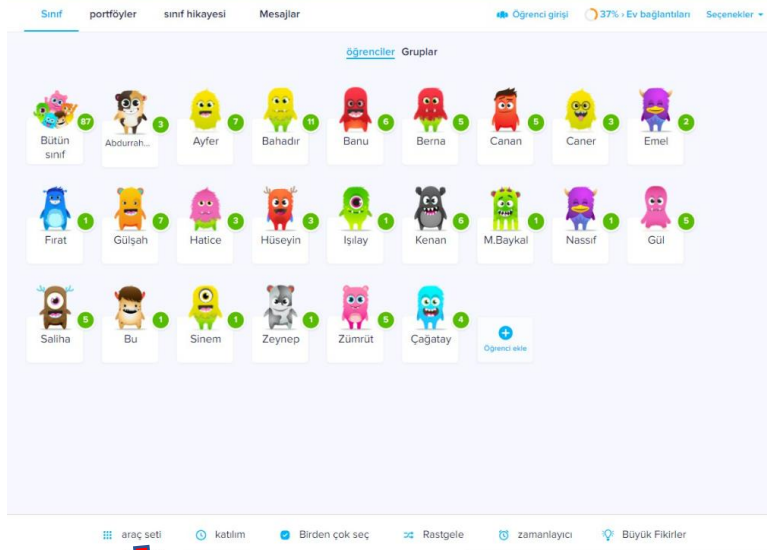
Sınıf portföyler sınıf hikayesi Mesajlar

Öğrenci girişi 37% › Ev bağlantıları Seçenekler

öğrenciler Gruplar

87 Bütün sınıf
3 Abdurrah...
7 Ayfer
11 Bahadır
6 Banu
5 Berna
5 Canan
3 Caner
2 Emel

1 Fırat
7 Gülşah
3 Hatice
3 Hüseyin
1 Işılay
6 Kenan
1 M.Baykal
1 Nassıf
5 Gül

5 Saliha
1 Bu
1 Sinem
1 Zeynep
5 Zümrüt
4 Çağatay
Öğrenci ekle

araç seti katılım Birden çok seç Rastgele zamanlayıcı Büyük Fikirler